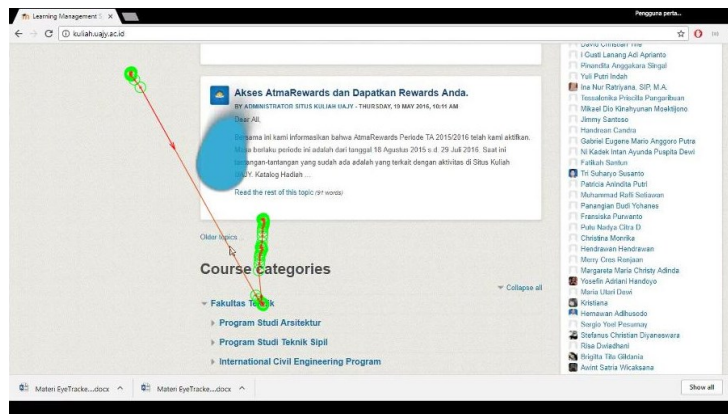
Learning Management S ×

Pengguna perta...

kuliah.uajy.ac.id

Akses AtmaRewards dan Dapatkan Rewards Anda.

BY ADMINISTRATOR SITUS KULIAH UAJY - THURSDAY, 19 MAY 2016, 10:11 AM

Dear All,

Bersama ini kami informasikan bahwa AtmaRewards Periode TA 2015/2016 telah kami aktifkan. Masa berlaku periode ini adalah dari tanggal 18 Agustus 2015 s.d. 29 Juli 2016. Saat ini tantangan-tantangan yang sudah ada adalah yang terkait dengan aktivitas di Situs Kuliah UAJY. Katalog Hadiah ...

Read the rest of this topic (97 words)

Older topics ...

Course categories

Collapse all

Fakultas Teknik

Program Studi Arsitektur

Program Studi Teknik Sipil

International Civil Engineering Program

David Christian Wie
I Gusti Lanang Adi Aprianto
Pinandita Anggakara Singal
Yuli Putri Indah
Ina Nur Ratriyana, SIP, M.A.
Tessalonika Priscilla Pungkirhwan
Mikael Dio Kinahyunan Moektijono
Jimmy Santoso
Handreas Candra
Gabriel Eugene Mario Anggoro Putra
Ni Kadek Intan Ayunda Puspita Dewi
Fatikah Santun
Tri Suharyo Susanto
Patricia Anindita Putri
Muhammad Rofli Setiawan
Panangian Budi Yohanes
Fransiska Purwanto
Putu Nadya Citra D
Christina Monika
Hendrawan Hendrawan
Merry Cres Ronjaan
Margareta Maria Christy Adinda
Yosefin Adriani Handoyo
Maria Utari Dewi
Kristiana
Hernawan Adihusodo
Sergio Yoel Pesumay
Stefanus Christian Diyanaswara
Risa Dwiedhani
Brigitta Tito Gildania
Awint Satria Wicaksana

Materi EyeTracke....docx ^

Materi EyeTracke....docx ^

Show all